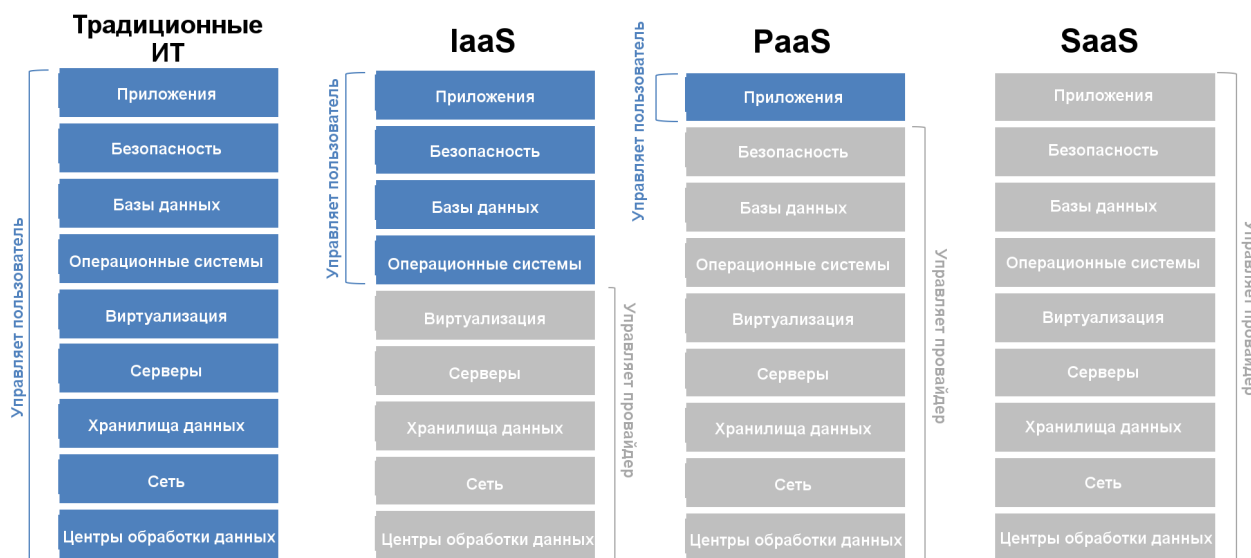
Традиционные ИТ

Управляет пользователь

Приложения
Безопасность
Базы данных
Операционные системы
Виртуализация
Серверы
Хранилища данных
Сеть
Центры обработки данных

IaaS

Управляет пользователь

Приложения
Безопасность
Базы данных
Операционные системы

Управляет провайдер

Виртуализация
Серверы
Хранилища данных
Сеть
Центры обработки данных

PaaS

Управляет пользователь

Приложения

Управляет провайдер

Безопасность
Базы данных
Операционные системы
Виртуализация
Серверы
Хранилища данных
Сеть
Центры обработки данных

SaaS

Управляет провайдер

Приложения
Безопасность
Базы данных
Операционные системы
Виртуализация
Серверы
Хранилища данных
Сеть
Центры обработки данных